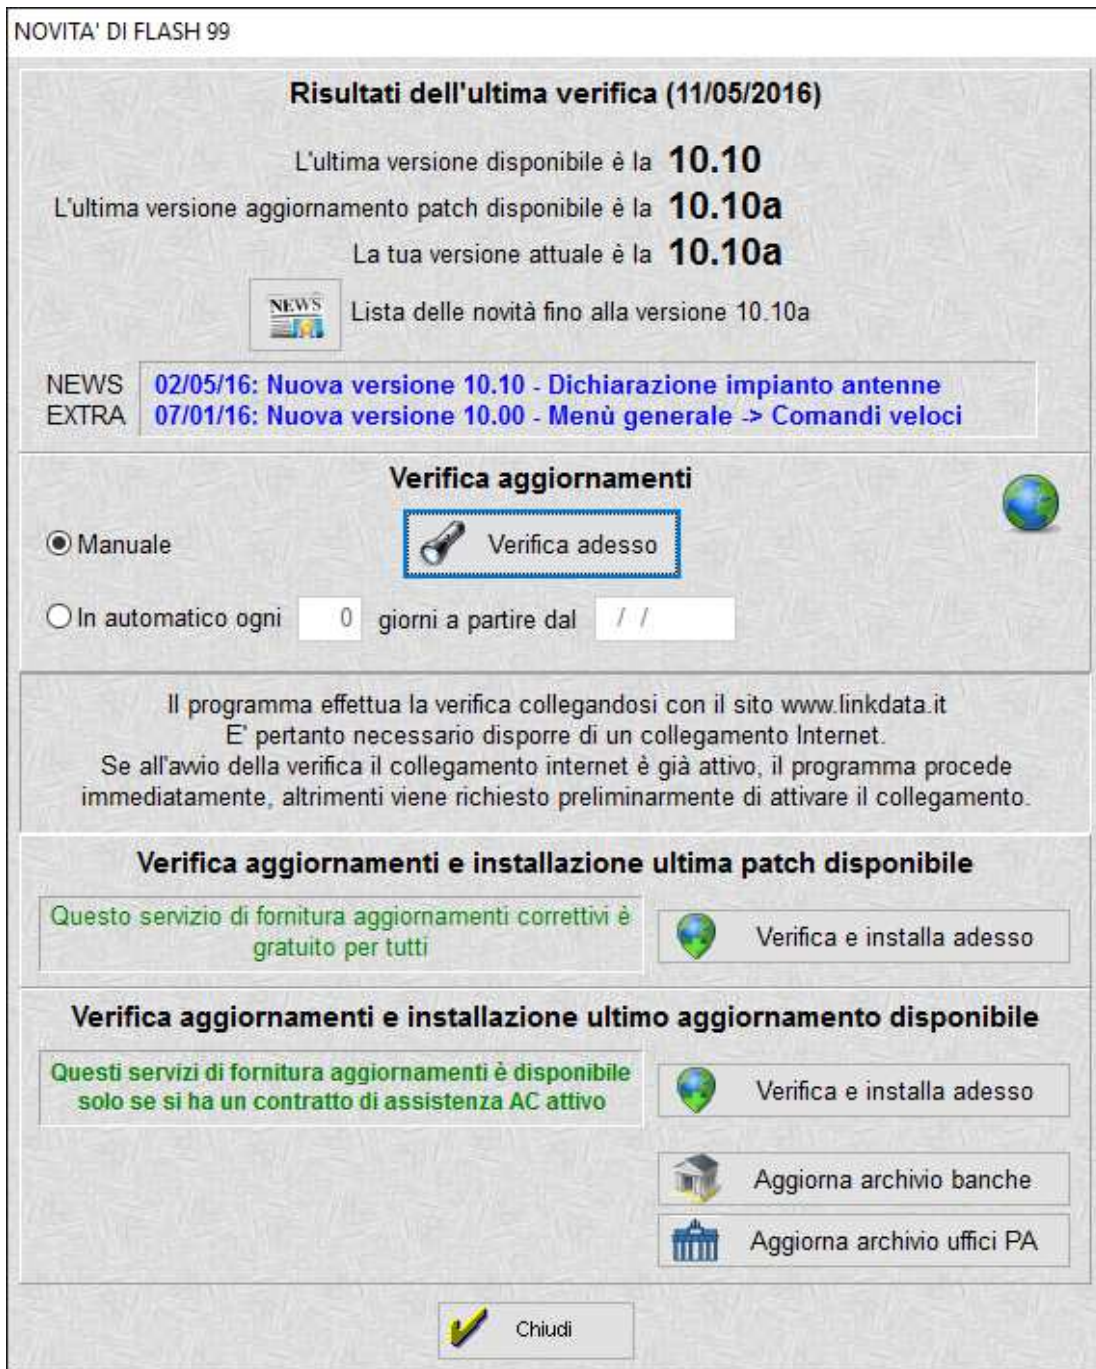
NOVITA' DI FLASH 99

Risultati dell'ultima verifica (11/05/2016)

L'ultima versione disponibile è la 10.10
L'ultima versione aggiornamento patch disponibile è la 10.10a
La tua versione attuale è la 10.10a

NEWS

Lista delle novità fino alla versione 10.10a

NEWS 02/05/16: Nuova versione 10.10 - Dichiarazione impianto antenne
EXTRA 07/01/16: Nuova versione 10.00 - Menù generale -> Comandi veloci

Verifica aggiornamenti

Manuale

Verifica adesso

In automatico ogni 0 giorni a partire dal / /

Il programma effettua la verifica collegandosi con il sito www.linkdata.it
E' pertanto necessario disporre di un collegamento Internet.
Se all'avvio della verifica il collegamento internet è già attivo, il programma procede immediatamente, altrimenti viene richiesto preliminarmente di attivare il collegamento.

Verifica aggiornamenti e installazione ultima patch disponibile

Questo servizio di fornitura aggiornamenti correttivi è gratuito per tutti

Verifica e installa adesso

Verifica aggiornamenti e installazione ultimo aggiornamento disponibile

Questi servizi di fornitura aggiornamenti è disponibile solo se si ha un contratto di assistenza AC attivo

Verifica e installa adesso

Aggiorna archivio banche

Aggiorna archivio uffici PA

Chiudi